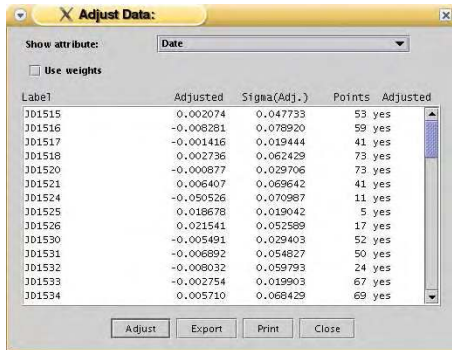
X Adjust Data:

Show attribute: Date

Use weights

| Label | Adjusted | Sigma(Adj.) | Points | Adjusted |
|---|---|---|---|---|
| JD1515 | 0.002074 | 0.047733 | 53 | yes |
| JD1516 | -0.008281 | 0.078920 | 59 | yes |
| JD1517 | -0.001416 | 0.019444 | 41 | yes |
| JD1518 | 0.002736 | 0.062429 | 73 | yes |
| JD1520 | -0.000877 | 0.029706 | 73 | yes |
| JD1521 | 0.006407 | 0.069642 | 41 | yes |
| JD1524 | -0.050526 | 0.070987 | 11 | yes |
| JD1525 | 0.018678 | 0.019042 | 5 | yes |
| JD1526 | 0.021541 | 0.052589 | 17 | yes |
| JD1530 | -0.005491 | 0.029403 | 52 | yes |
| JD1531 | -0.006892 | 0.054827 | 50 | yes |
| JD1532 | -0.008032 | 0.059793 | 24 | yes |
| JD1533 | -0.002754 | 0.019903 | 67 | yes |
| JD1534 | 0.005710 | 0.068429 | 69 | yes |

Adjust Export Print Close